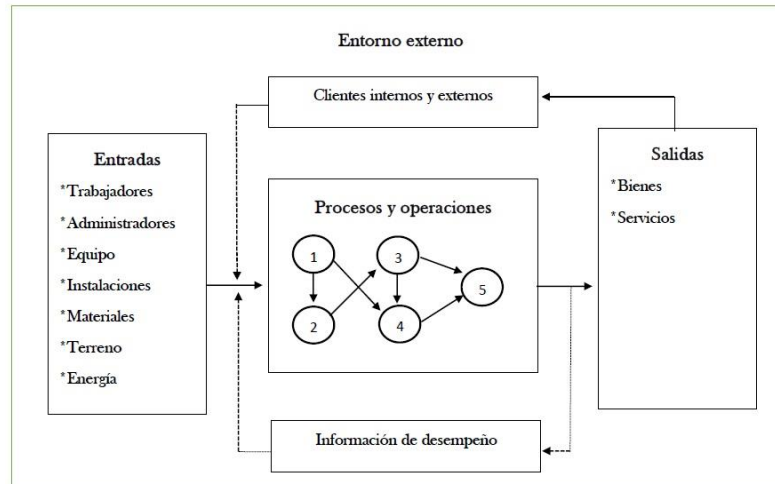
Entorno externo

Clientes internos y externos

Entradas
*Trabajadores
*Administradores
*Equipo
*Instalaciones
*Materiales
*Terreno
*Energía

Procesos y operaciones

1
2
3
4
5

Salidas
*Bienes
*Servicios

Información de desempeño